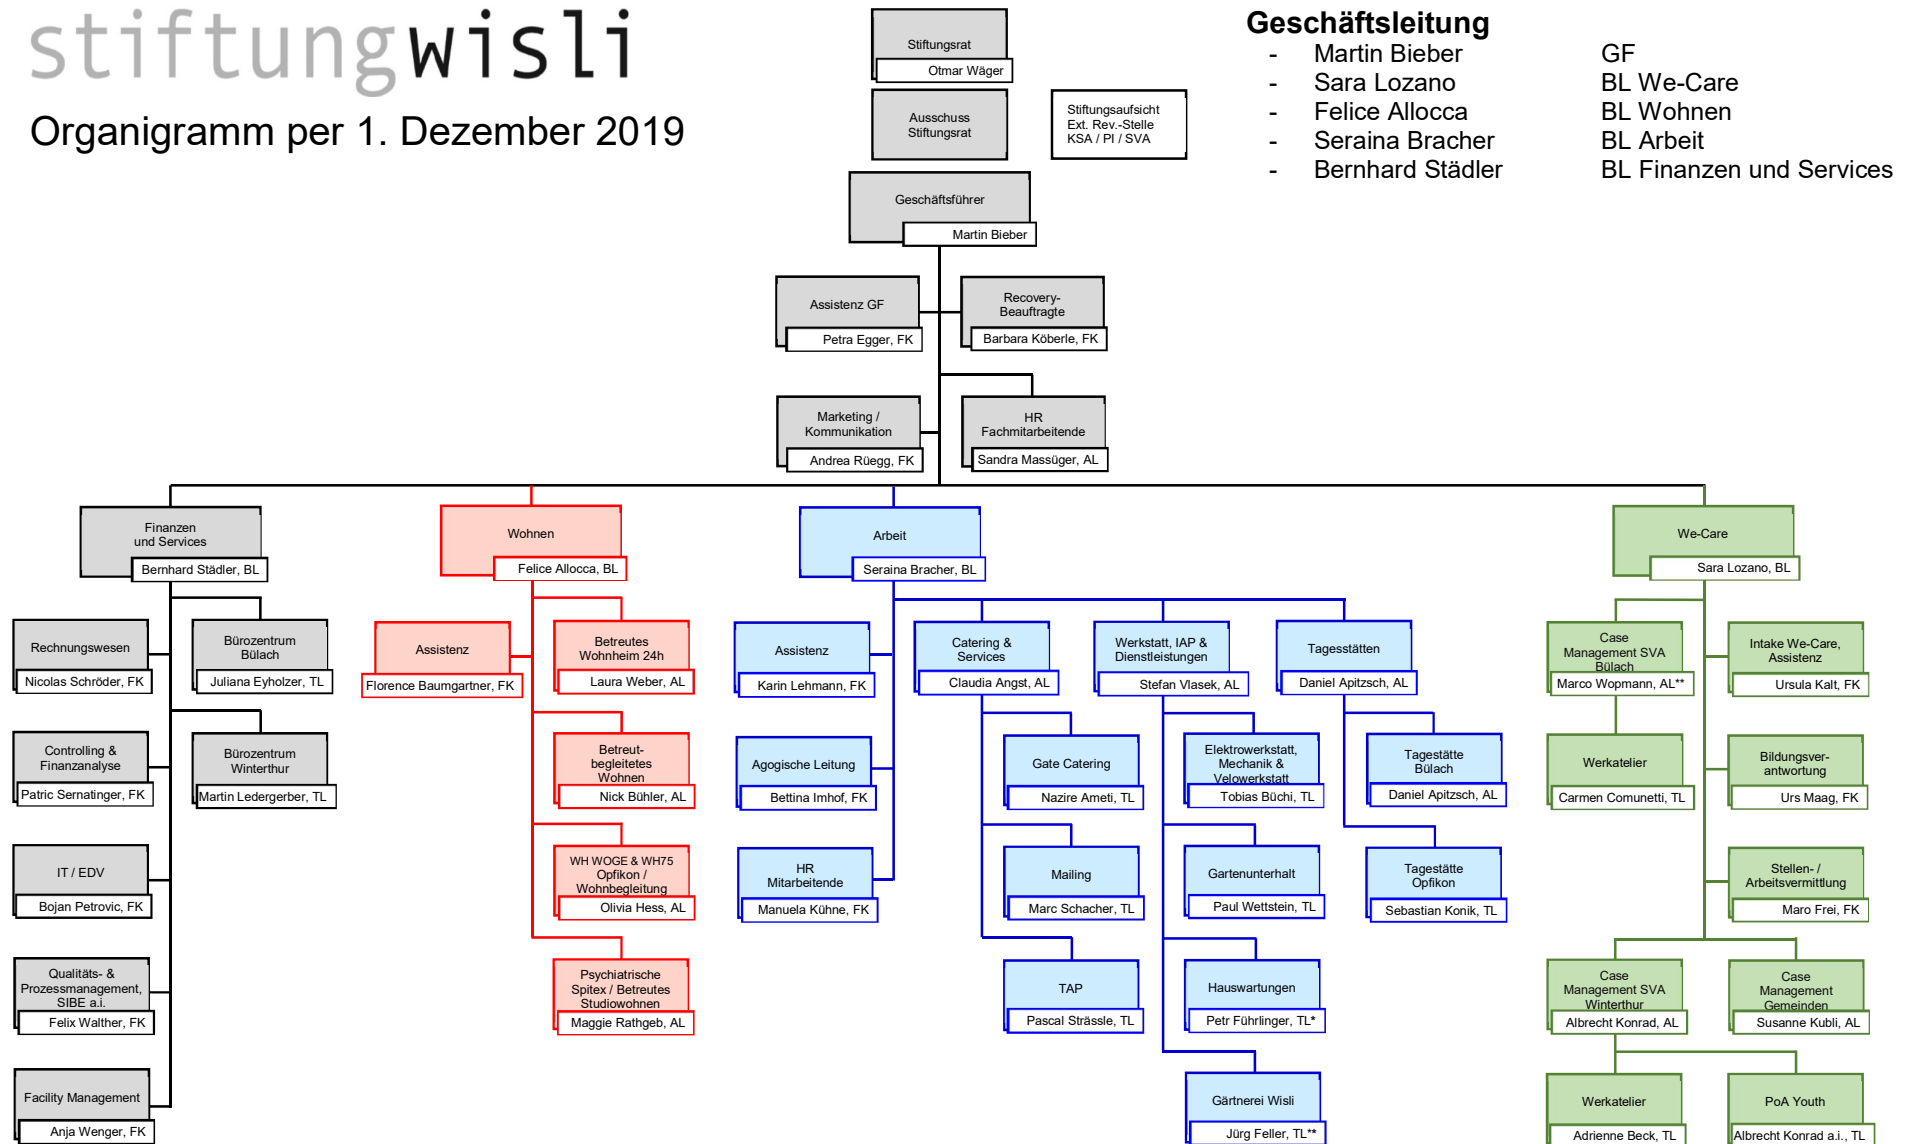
stiftungwisli

Organigramm per 1. Dezember 2019

Geschäftsleitung
- Martin Bieber GF
- Sara Lozano BL We-Care
- Felice Allocca BL Wohnen
- Seraina Bracher BL Arbeit
- Bernhard Städler BL Finanzen und Services

Stiftungsrat
Otmar Wäger

Ausschuss Stiftungsrat

Stiftungsaufsicht
Ext. Rev.-Stelle
KSA / PI / SVA

Geschäftsführer
Martin Bieber

Assistenz GF
Petra Egger, FK

Recovery-Beauftragte
Barbara Köberle, FK

Marketing / Kommunikation
Andrea Rüegg, FK

HR Fachmitarbeitende
Sandra Massüger, AL

Finanzen und Services
Bernhard Städler, BL

Rechnungswesen
Nicolas Schröder, FK

Bürozentrum Bülach
Juliana Eyholzer, TL

Controlling & Finanzanalyse
Patric Sernatinger, FK

Bürozentrum Winterthur
Martin Ledergerber, TL

IT / EDV
Bojan Petrovic, FK

Qualitäts- & Prozessmanagement, SIBE a.i.
Felix Walther, FK

Facility Management
Anja Wenger, FK

Wohnen
Felice Allocca, BL

Assistenz
Florence Baumgartner, FK

Betreutes Wohnheim 24h
Laura Weber, AL

Betreut-begleitetes Wohnen
Nick Bühler, AL

WH WOGE & WH75 Opfikon / Wohnbegleitung
Olivia Hess, AL

Psychiatrische Spitex / Betreutes Studiowohnen
Maggie Rathgeb, AL

Arbeit
Seraina Bracher, BL

Assistenz
Karin Lehmann, FK

Agogische Leitung
Bettina Imhof, FK

HR Mitarbeitende
Manuela Kühne, FK

Catering & Services
Claudia Angst, AL

Gate Catering
Nazire Ameti, TL

Mailing
Marc Schacher, TL

TAP
Pascal Strässle, TL

Werkstatt, IAP & Dienstleistungen
Stefan Vlasek, AL

Elektrowerkstatt, Mechanik & Velowerkstatt
Tobias Büchi, TL

Gartenunterhalt
Paul Wettstein, TL

Hauswartungen
Petr Führlinger, TL*

Gärtnerei Wisli
Jürg Feller, TL**

Tagesstätten
Daniel Apitzsch, AL

Tagesstätte Bülach
Daniel Apitzsch, AL

Tagesstätte Opfikon
Sebastian Konik, TL

We-Care
Sara Lozano, BL

Case Management SVA Bülach
Marco Wopmann, AL**

Intake We-Care, Assistenz
Ursula Kalt, FK

Werkatelier
Carmen Comunetti, TL

Bildungsverantwortung
Urs Maag, FK

Stellen- / Arbeitsvermittlung
Maro Frei, FK

Case Management SVA Winterthur
Albrecht Konrad, AL

Case Management Gemeinden
Susanne Kubli, AL

Werkatelier
Adrienne Beck, TL

PoA Youth
Albrecht Konrad a.i., TL